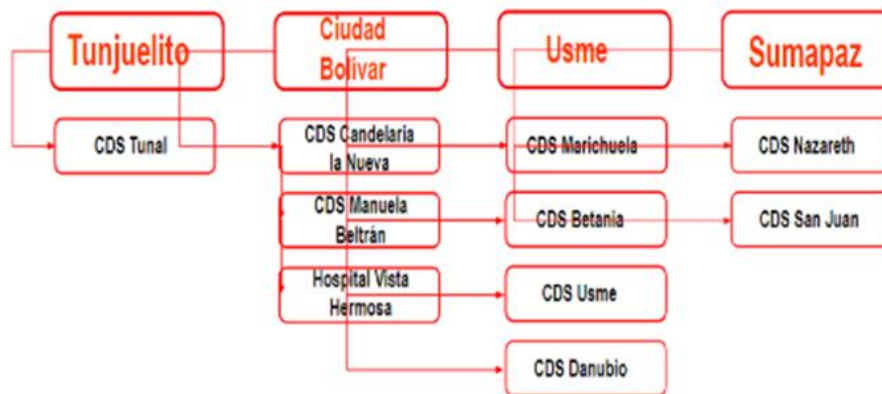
Tunjuelito

Ciudad Bolívar

Usme

Sumapaz

CDS Tunal

CDS Candelaria la Nueva

CDS Manuela Beltrán

Hospital Vista Hermosa

CDS Marichuela

CDS Betania

CDS Usme

CDS Danubio

CDS Nazareth

CDS San Juan